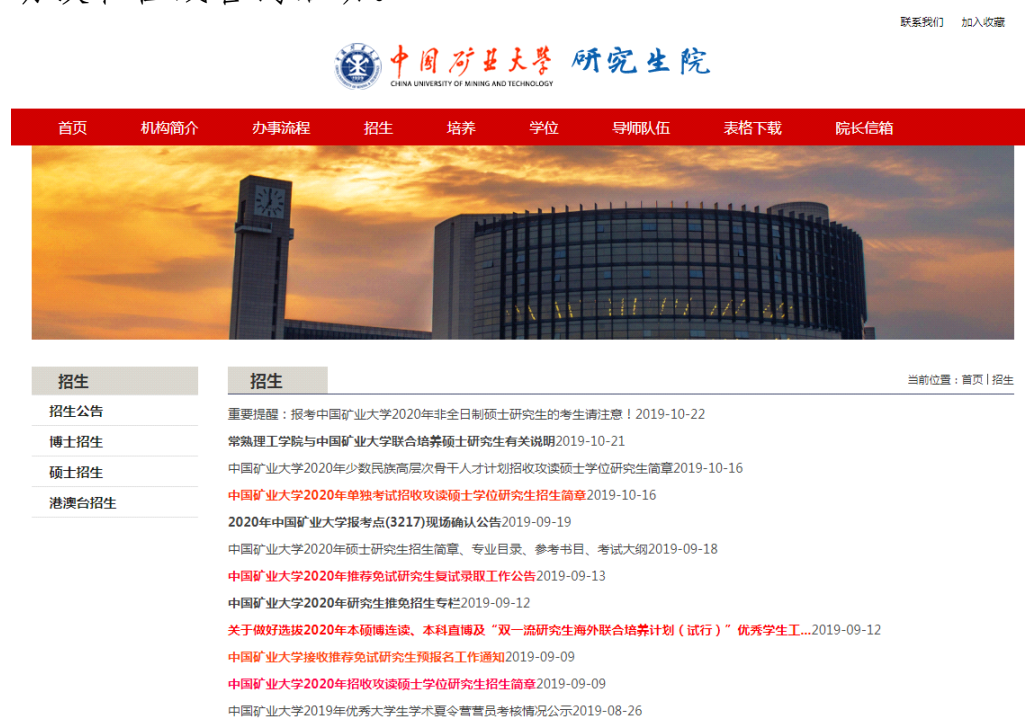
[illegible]

联系我们　加入收藏

中国矿业大学 研究生院
CHINA UNIVERSITY OF MINING AND TECHNOLOGY

首页　机构简介　办事流程　招生　培养　学位　导师队伍　表格下载　院长信箱

招生
招生公告
博士招生
硕士招生
港澳台招生

招生

当前位置：首页 | 招生

重要提醒：报考中国矿业大学2020年非全日制硕士研究生的考生请注意！2019-10-22
常熟理工学院与中国矿业大学联合培养硕士研究生有关说明2019-10-21
中国矿业大学2020年少数民族高层次骨干人才计划招收攻读硕士学位研究生简章2019-10-16
中国矿业大学2020年单独考试招收攻读硕士学位研究生招生简章2019-10-16
2020年中国矿业大学报考点(3217)现场确认公告2019-09-19
中国矿业大学2020年硕士研究生招生简章、专业目录、参考书目、考试大纲2019-09-18
中国矿业大学2020年推荐免试研究生复试录取工作公告2019-09-13
中国矿业大学2020年研究生推免招生专栏2019-09-12
关于做好选拔2020年本硕博连读、本科直博及“双一流研究生海外联合培养计划（试行）”优秀学生工...2019-09-12
中国矿业大学接收推荐免试研究生预报名工作通知2019-09-09
中国矿业大学2020年招收攻读硕士学位研究生招生简章2019-09-09
中国矿业大学2019年优秀大学生学术夏令营营员考核情况公示2019-08-26